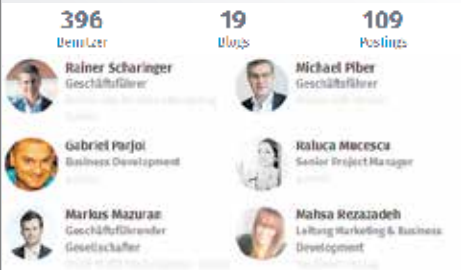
396
Benutzer

19
Blogs

109
Postings

Rainer Scharinger
Geschäftsführer
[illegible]

Michael Piber
Geschäftsführer
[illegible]

Gabriel Parjol
Business Development
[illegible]

Raluca Mocescu
Senior Project Manager
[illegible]

Markus Mazuran
Geschäftsführender Gesellschafter
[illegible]

Mahsa Rezazadeh
Leitung Marketing & Business Development
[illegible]